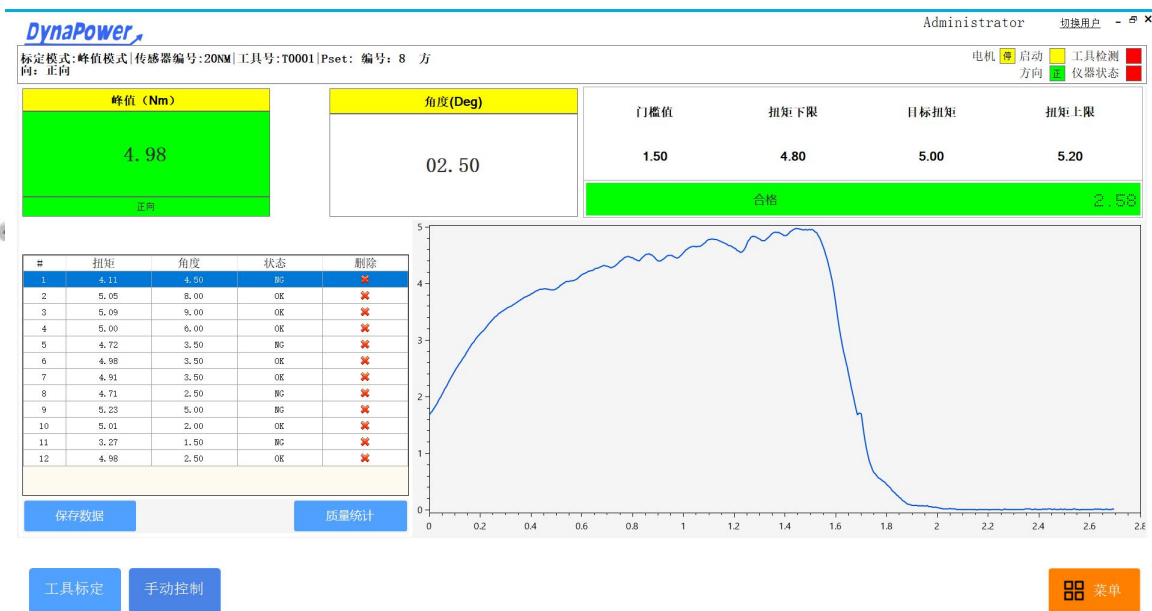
DynaPower

Administrator 切换用户 - ✕

标定模式:峰值模式|传感器编号:20NM|工具号:T0001|Pset: 编号: 8 方向: 正向

电机 停 启动 工具检测
方向 正 仪器状态

峰值 (Nm)

4.98

正向

角度(Deg)

02.50

| 门槛值 | 扭矩下限 | 目标扭矩 | 扭矩上限 |
|---|---|---|---|
| 1.50 | 4.80 | 5.00 | 5.20 |

合格 2.58

| # | 扭矩 | 角度 | 状态 | 删除 |
|---|---|---|---|---|
| 1 | 4.11 | 4.50 | NG | ✖ |
| 2 | 5.05 | 8.00 | OK | ✖ |
| 3 | 5.09 | 9.00 | OK | ✖ |
| 4 | 5.00 | 6.00 | OK | ✖ |
| 5 | 4.72 | 3.50 | NG | ✖ |
| 6 | 4.98 | 3.50 | OK | ✖ |
| 7 | 4.91 | 3.50 | OK | ✖ |
| 8 | 4.71 | 2.50 | NG | ✖ |
| 9 | 5.23 | 5.00 | NG | ✖ |
| 10 | 5.01 | 2.00 | OK | ✖ |
| 11 | 3.27 | 1.50 | NG | ✖ |
| 12 | 4.98 | 2.50 | OK | ✖ |

保存数据 质量统计

5
4
3
2
1
0
0 0.2 0.4 0.6 0.8 1 1.2 1.4 1.6 1.8 2 2.2 2.4 2.6 2.8

工具标定 手动控制 菜单